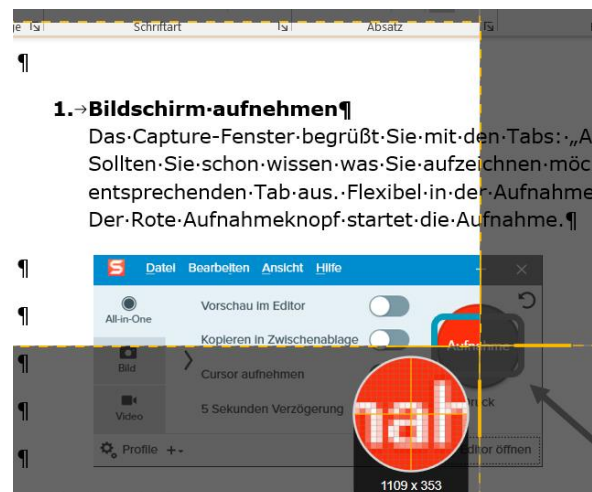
ge | Schriftart | Absatz

¶

1.→Bildschirm·aufnehmen¶
Das·Capture-Fenster·begrüßt·Sie·mit·den·Tabs:·„A
Sollten·Sie·schon·wissen·was·Sie·aufzeichnen·möc
entsprechenden·Tab·aus.·Flexibel·in·der·Aufnahme
Der·Rote·Aufnahmeknopf·startet·die·Aufnahme.¶

¶
¶
¶
¶
¶

S Datei Bearbeiten Ansicht Hilfe

All-in-One
Vorschau im Editor
Kopieren in Zwischenablage
Bild
Cursor aufnehmen
Video
5 Sekunden Verzögerung
Profile +
Aufnahme
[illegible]ck
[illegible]ditor öffnen
1109 x 353